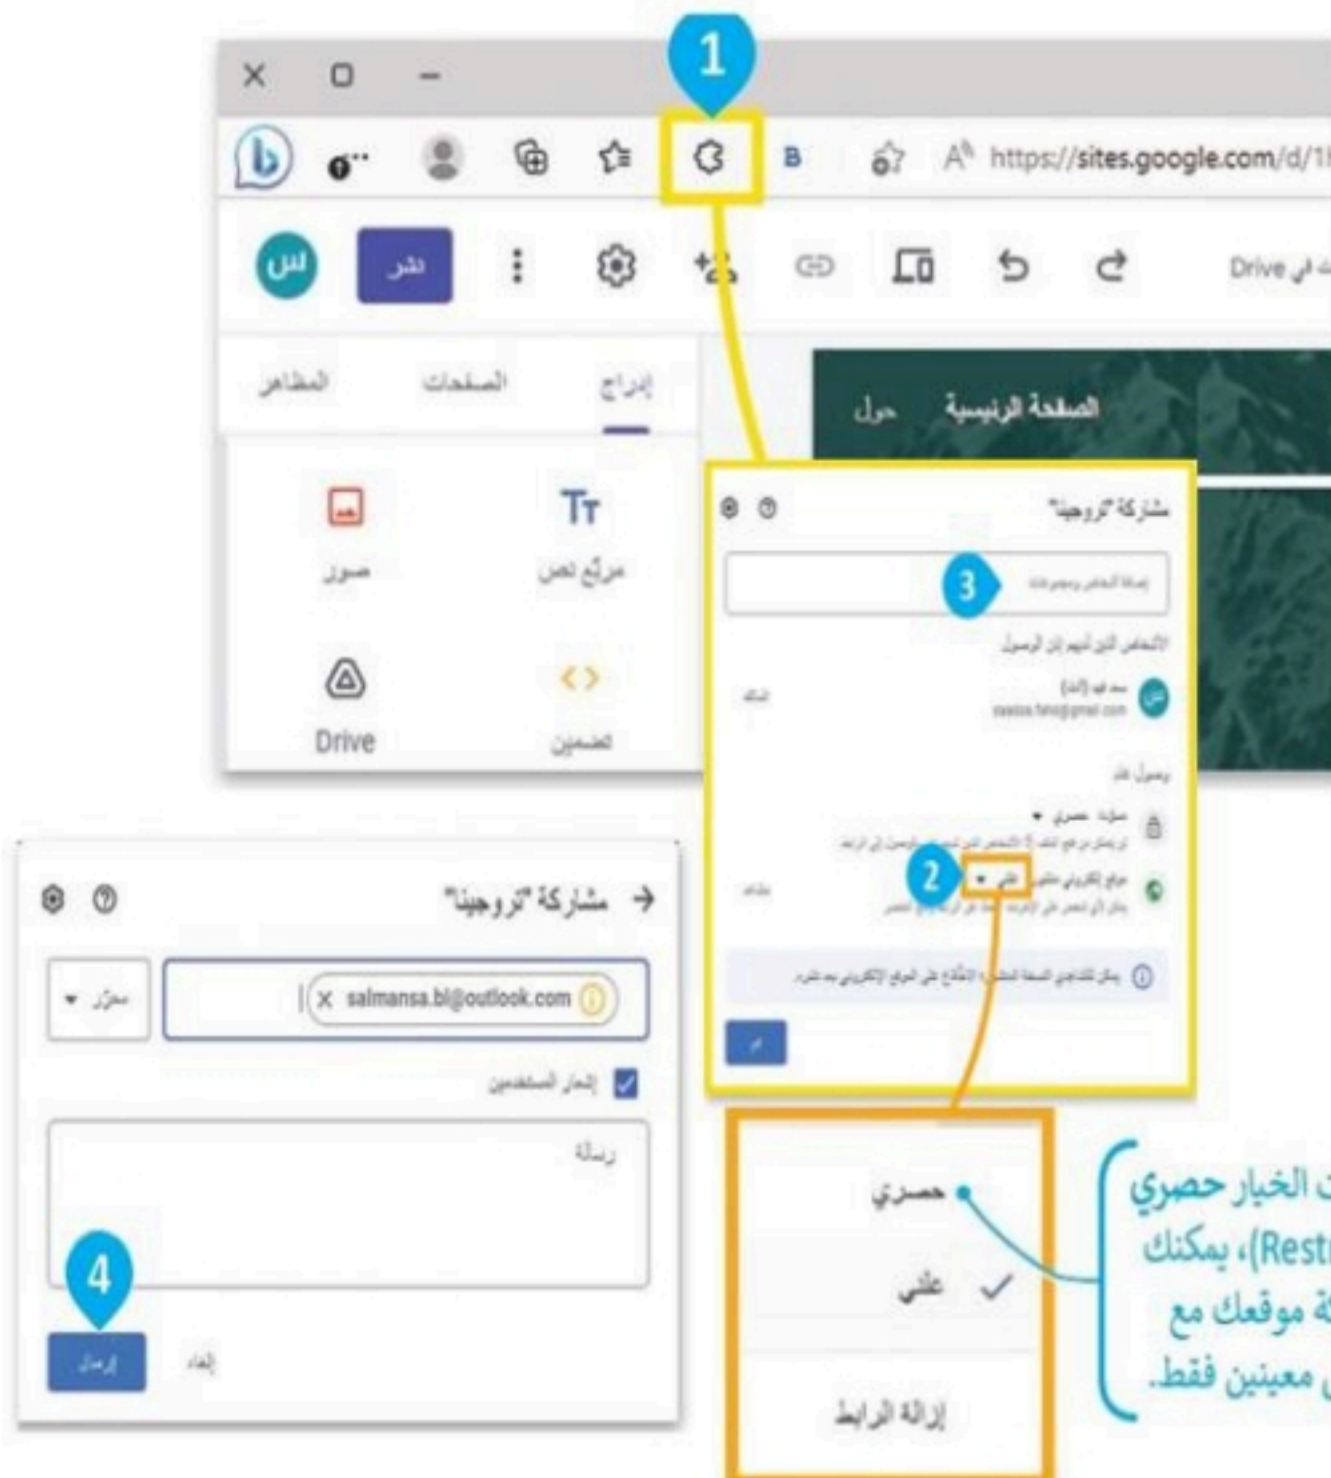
1

https://sites.google.com/d/1

B

لس

نشر

Drive

إدراج

الصفحات

المظاهر

الصفحة الرئيسية

حول

Tт

مربّع نص

صور

<>

تضمين

Drive

مشاركة "نروجينا"

3

إضافة أشخاص ومجموعات

الأشخاص الذين لديهم إذن الوصول

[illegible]

وصول عام

حصري

2

علني

مشاركة "نروجينا"

salmansa.bl@outlook.com

محرّر

إشعار المستخدمين

رسالة

4

إرسال

إلغاء

حصري

علني

إزالة الرابط

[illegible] الخيار حصري (Rest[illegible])، يمكنك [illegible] موقعك مع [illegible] معينين فقط.